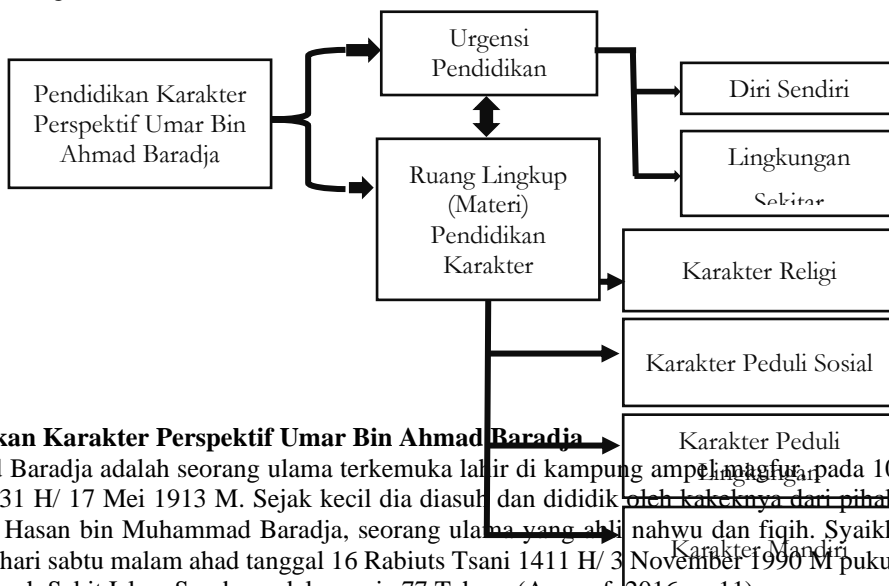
Pendidikan Karakter Perspektif Umar Bin Ahmad Baradja

Urgensi Pendidikan

Diri Sendiri

Lingkungan Sekitar

Ruang Lingkup (Materi) Pendidikan Karakter

Karakter Religi

Karakter Peduli Sosial

Karakter Peduli Lingkungan

Karakter Mandiri

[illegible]kan Karakter Perspektif Umar Bin Ahmad Baradja

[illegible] Baradja adalah seorang ulama terkemuka lahir di kampung ampel magfur, pada 10 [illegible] 31 H/ 17 Mei 1913 M. Sejak kecil dia diasuh dan dididik oleh kakeknya dari pihak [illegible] Hasan bin Muhammad Baradja, seorang ulama yang ahli nahwu dan fiqih. Syaikh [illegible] hari sabtu malam ahad tanggal 16 Rabiuts Tsani 1411 H/ 3 November 1990 M puku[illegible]